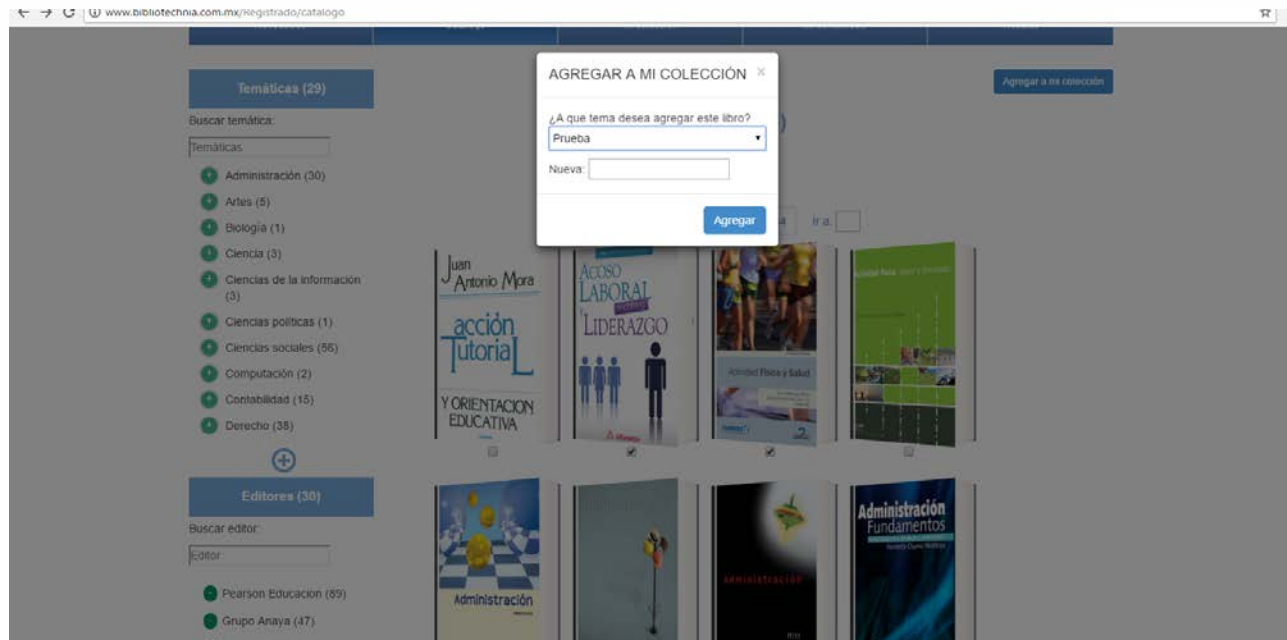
www.bibliotechnia.com.mx/Registrado/catalogo

Temáticas (29)

Buscar temática:

Temáticas

Administración (30)
Artes (5)
Biología (1)
Ciencia (3)
Ciencias de la información (3)
Ciencias políticas (1)
Ciencias sociales (56)
Computación (2)
Contabilidad (15)
Derecho (38)

Editores (30)

Buscar editor:

Editor

Pearson Educacion (89)
Grupo Anaya (47)

AGREGAR A MI COLECCIÓN ×

¿A que tema desea agregar este libro?

Prueba

Nueva:

Agregar

Agregar a mi colección

Ir a:

Juan Antonio Mora
acción Tutorial
Y ORIENTACION EDUCATIVA

ACOSO LABORAL LIDERAZGO

Actividad Física y Salud

Administración

Administración Fundamentos